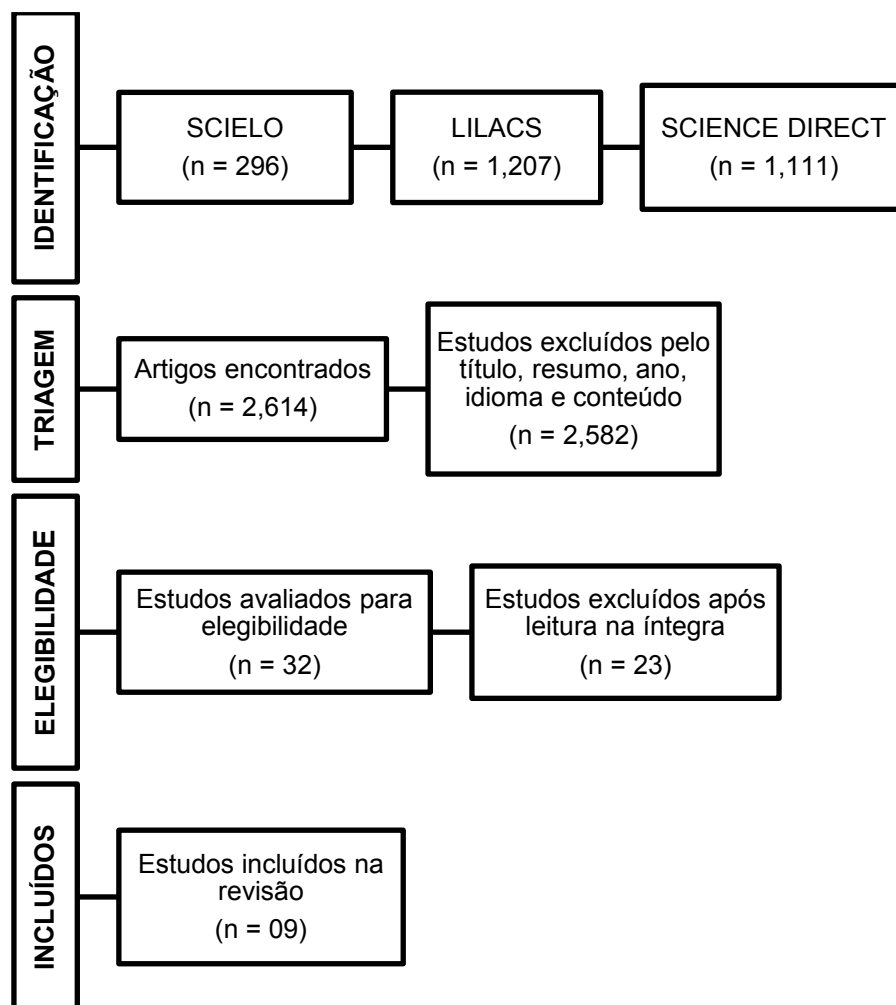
IDENTIFICAÇÃO

SCIELO
(n = 296)

LILACS
(n = 1,207)

SCIENCE DIRECT
(n = 1,111)

TRIAGEM

Artigos encontrados
(n = 2,614)

Estudos excluídos pelo título, resumo, ano, idioma e conteúdo
(n = 2,582)

ELEGIBILIDADE

Estudos avaliados para elegibilidade
(n = 32)

Estudos excluídos após leitura na íntegra
(n = 23)

INCLUÍDOS

Estudos incluídos na revisão
(n = 09)